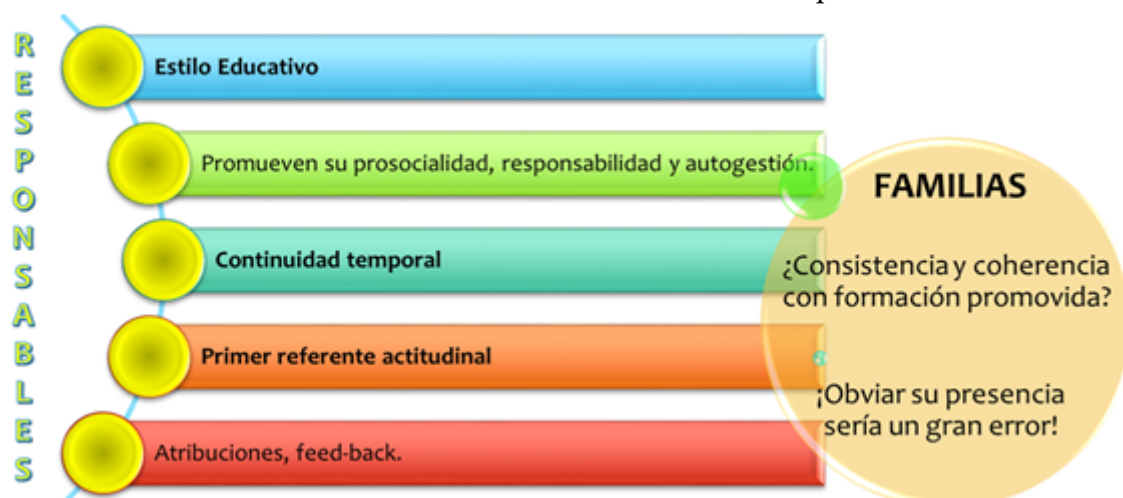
RESPONSABLES

Estilo Educativo

Promueven su prosocialidad, responsabilidad y autogestión.

Continuidad temporal

Primer referente actitudinal

Atribuciones, feed-back.

FAMILIAS

¿Consistencia y coherencia con formación promovida?

¡Obviar su presencia sería un gran error!